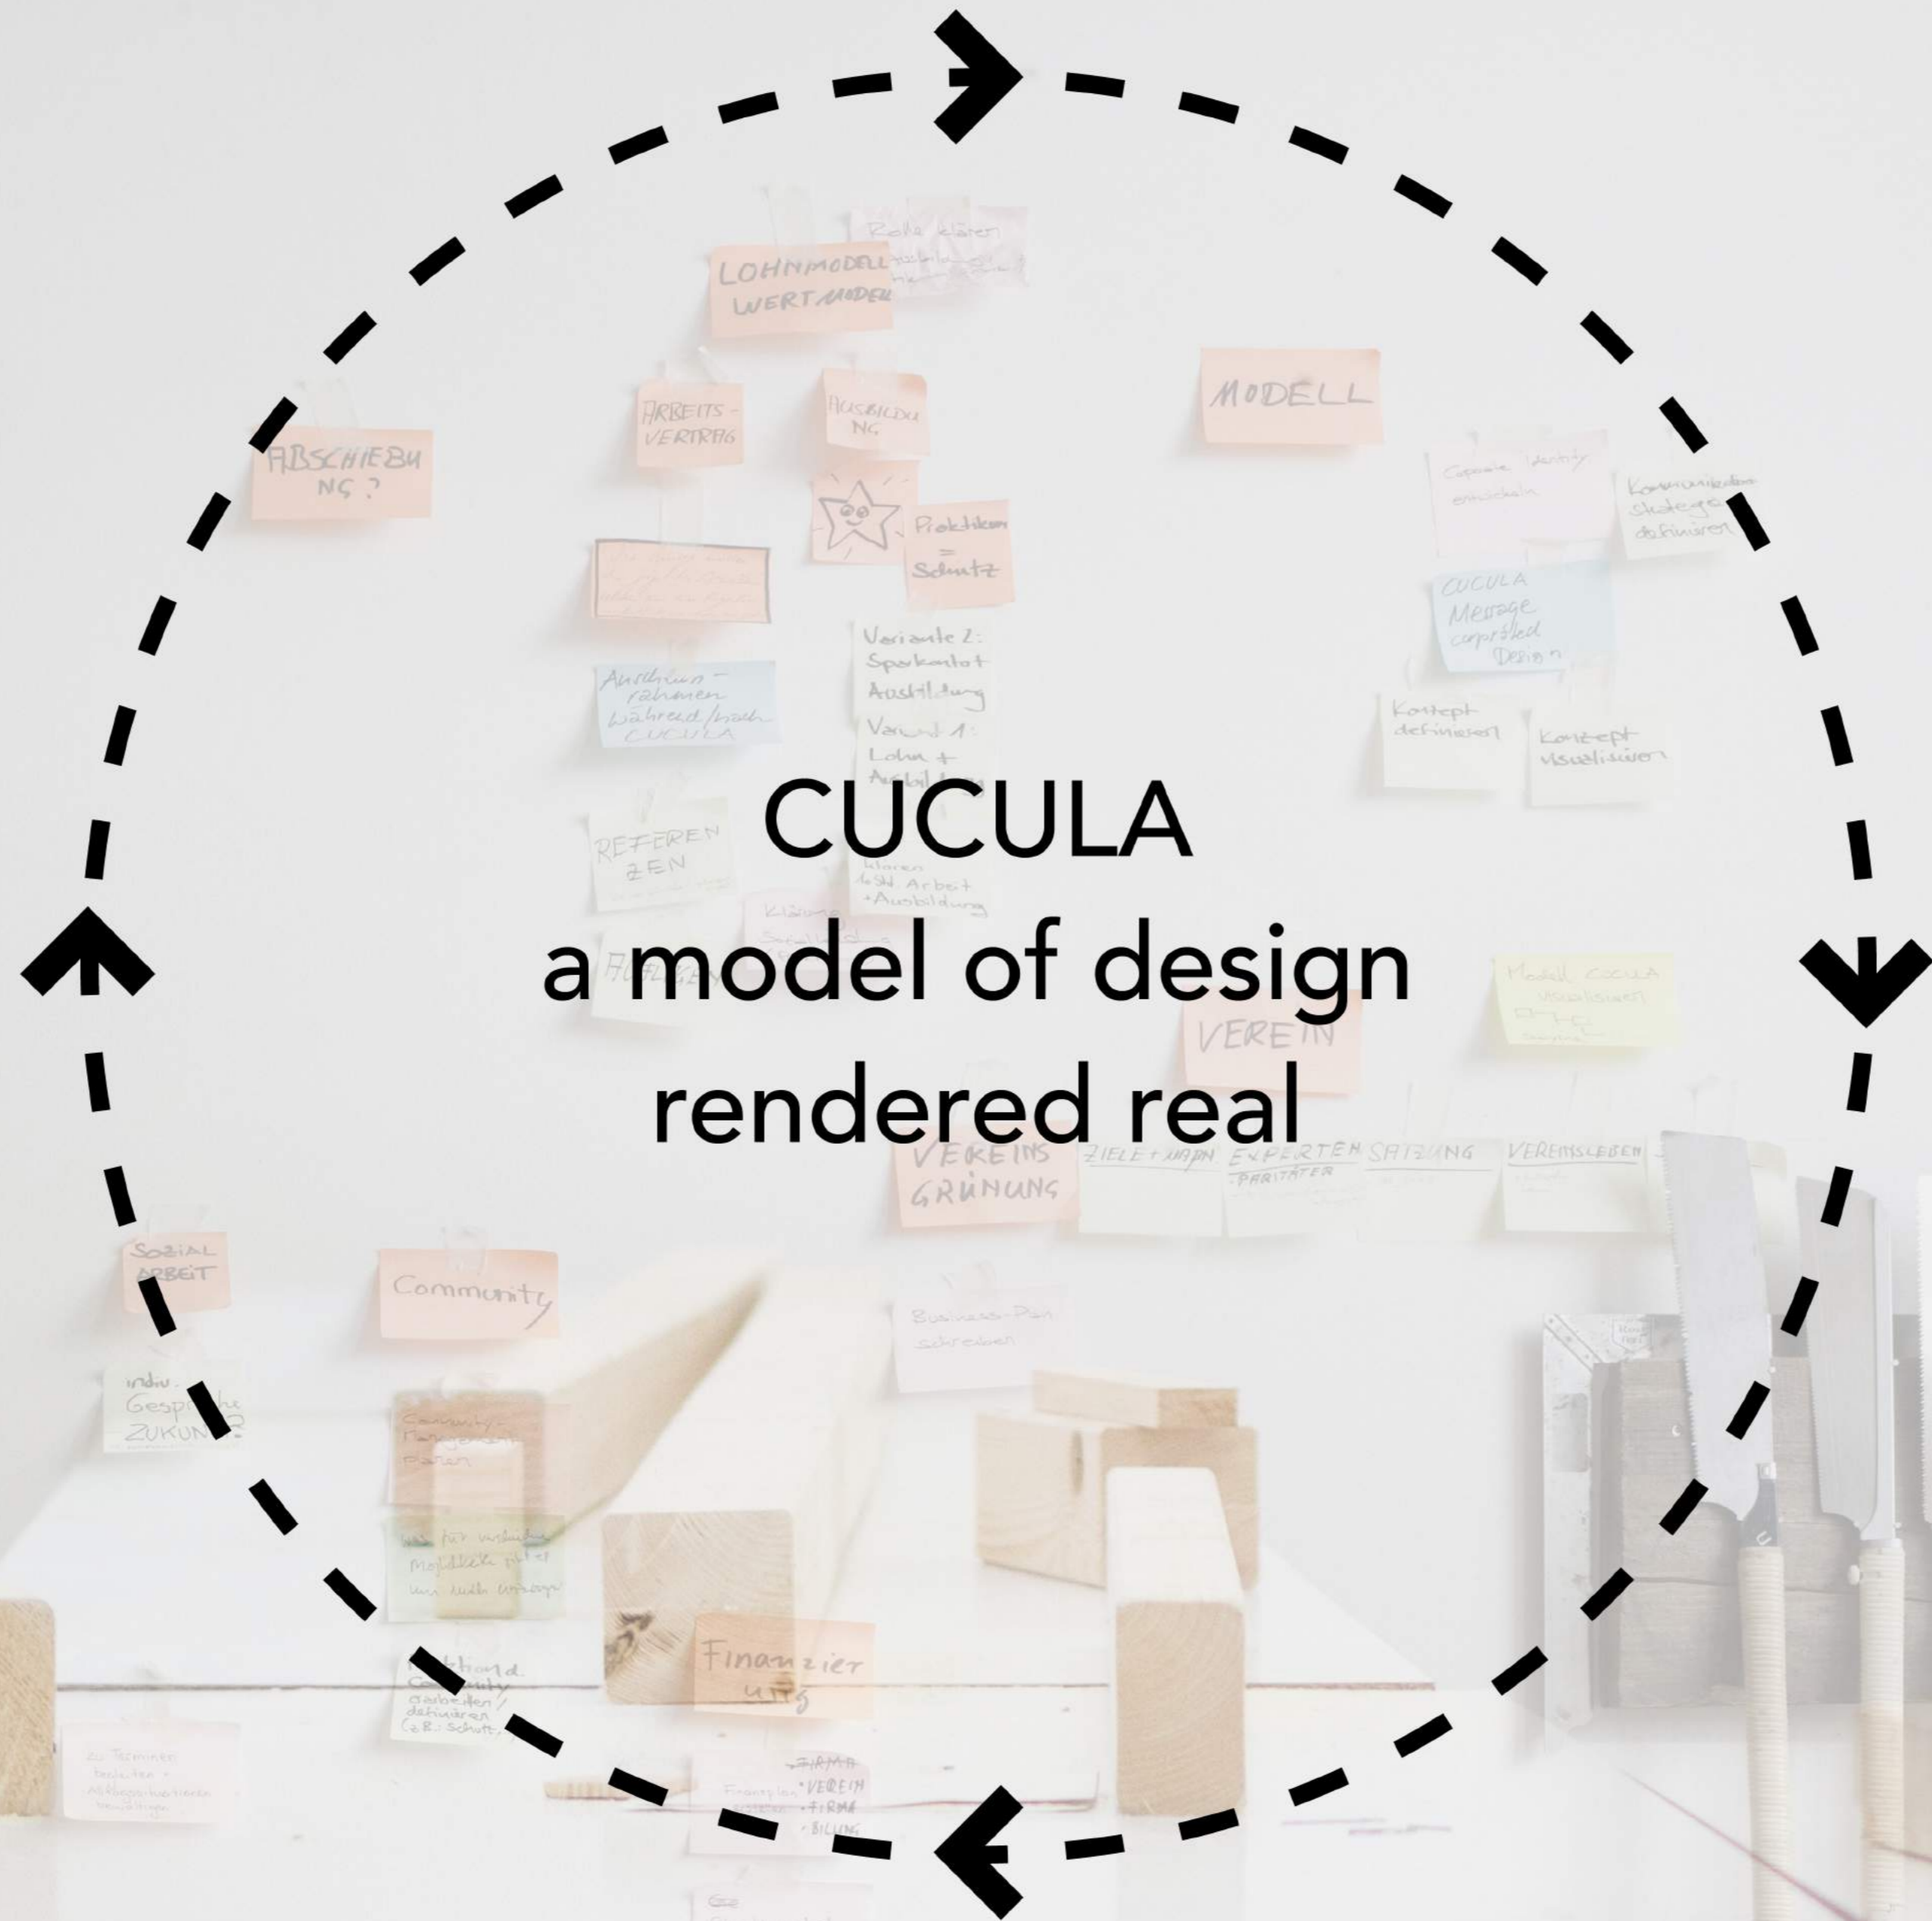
LOHNMODELL
WERTMODELL

MODELL

ABSCHIEBUNG?

ARBEITSVERTRAG

AUSBILDUNG

Praktikum = Schutz

CUCULA Message corporated Design

Variante 2: Sparkonto + Ausbildung

Variant 1: Lohn + Ausbildung

Ausbildungsrahmen während/nach CUCULA

Konzept definieren

Konzept visualisieren

REFERENZEN

CUCULA
a model of design
rendered real

VEREIN

VEREINS GRÜNUNG

ZIELE + MAßN

EXPERTEN

SATZUNG

VEREINSLEBEN

SOZIAL ARBEIT

Community

Business-Plan schreiben

Finanzierung

FIRMA
VEREIN
FIRMA
BILDUNG